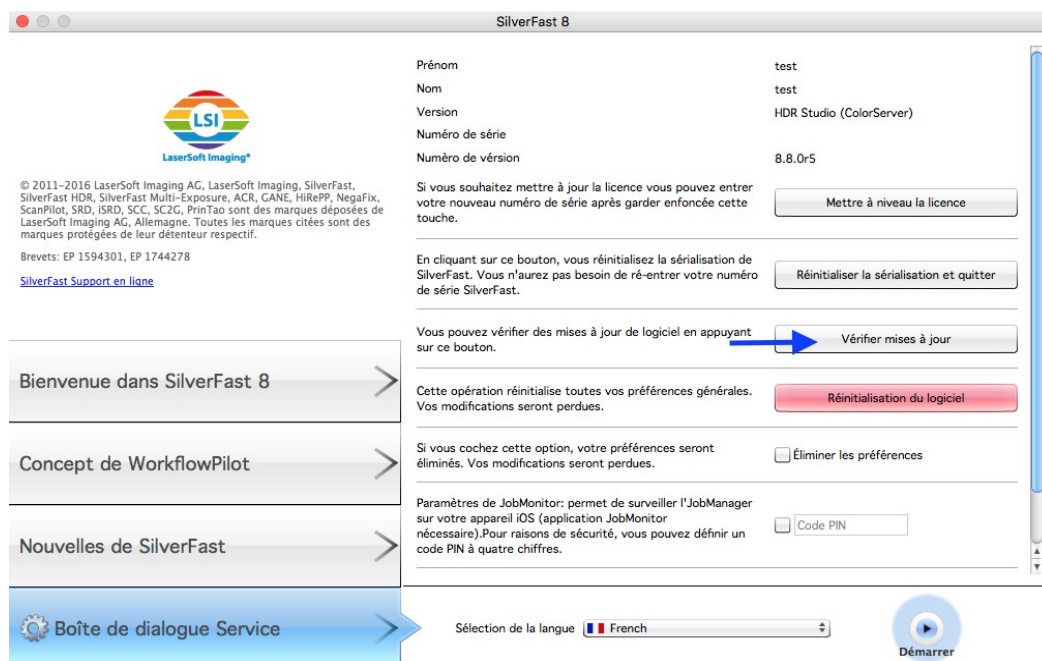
SilverFast 8

LSI
LaserSoft Imaging®

© 2011–2016 LaserSoft Imaging AG, LaserSoft Imaging, SilverFast, SilverFast HDR, SilverFast Multi-Exposure, ACR, GANE, HiRePP, NegaFix, ScanPilot, SRD, iSRD, SCC, SC2G, PrinTao sont des marques déposées de LaserSoft Imaging AG, Allemagne. Toutes les marques citées sont des marques protégées de leur détenteur respectif.

Brevets: EP 1594301, EP 1744278

SilverFast Support en ligne

| Prénom | test |
|---|---|
| Nom | test |
| Version | HDR Studio (ColorServer) |
| Numéro de série | |
| Numéro de vérsion | 8.8.0r5 |

Si vous souhaitez mettre à jour la licence vous pouvez entrer votre nouveau numéro de série après garder enfoncée cette touche.

Mettre à niveau la licence

En cliquant sur ce bouton, vous réinitialisez la sérialisation de SilverFast. Vous n'aurez pas besoin de ré-entrer votre numéro de série SilverFast.

Réinitialiser la sérialisation et quitter

Vous pouvez vérifier des mises à jour de logiciel en appuyant sur ce bouton.

Vérifier mises à jour

Cette opération réinitialise toutes vos préférences générales. Vos modifications seront perdues.

Réinitialisation du logiciel

Si vous cochez cette option, votre préférences seront éliminés. Vos modifications seront perdues.

Éliminer les préférences

Paramètres de JobMonitor: permet de surveiller l'JobManager sur votre appareil iOS (application JobMonitor nécessaire).Pour raisons de sécurité, vous pouvez définir un code PIN à quatre chiffres.

Code PIN

Bienvenue dans SilverFast 8

Concept de WorkflowPilot

Nouvelles de SilverFast

Boîte de dialogue Service

Sélection de la langue French

Démarrer